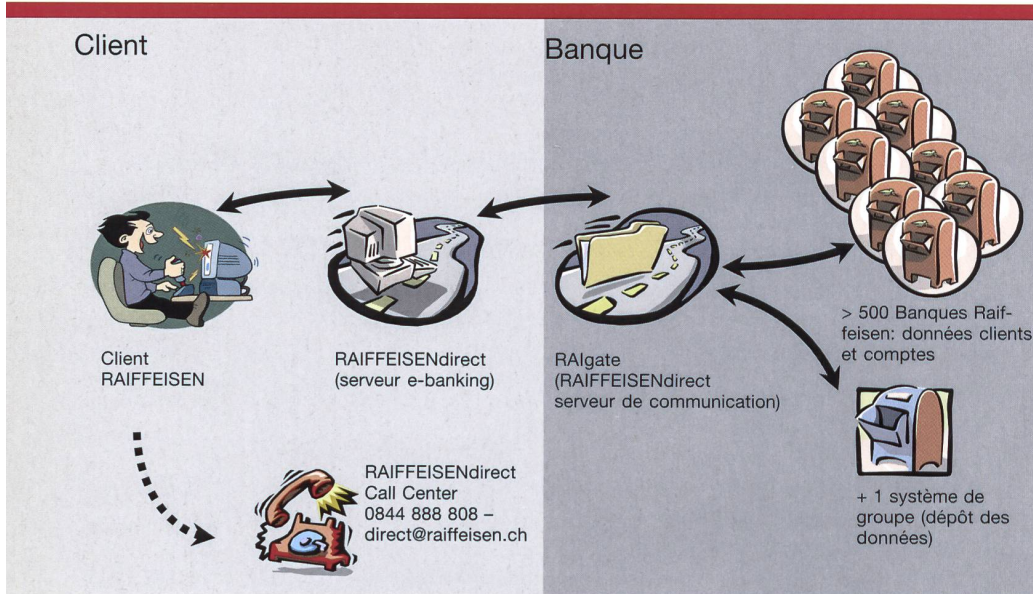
Client

Banque

Client RAIFFEISEN

RAIFFEISENdirect (serveur e-banking)

RAIgate (RAIFFEISENdirect serveur de communication)

> 500 Banques Raiffeisen: données clients et comptes

+ 1 système de groupe (dépôt des données)

RAIFFEISENdirect Call Center 0844 888 808 – direct@raiffeisen.ch